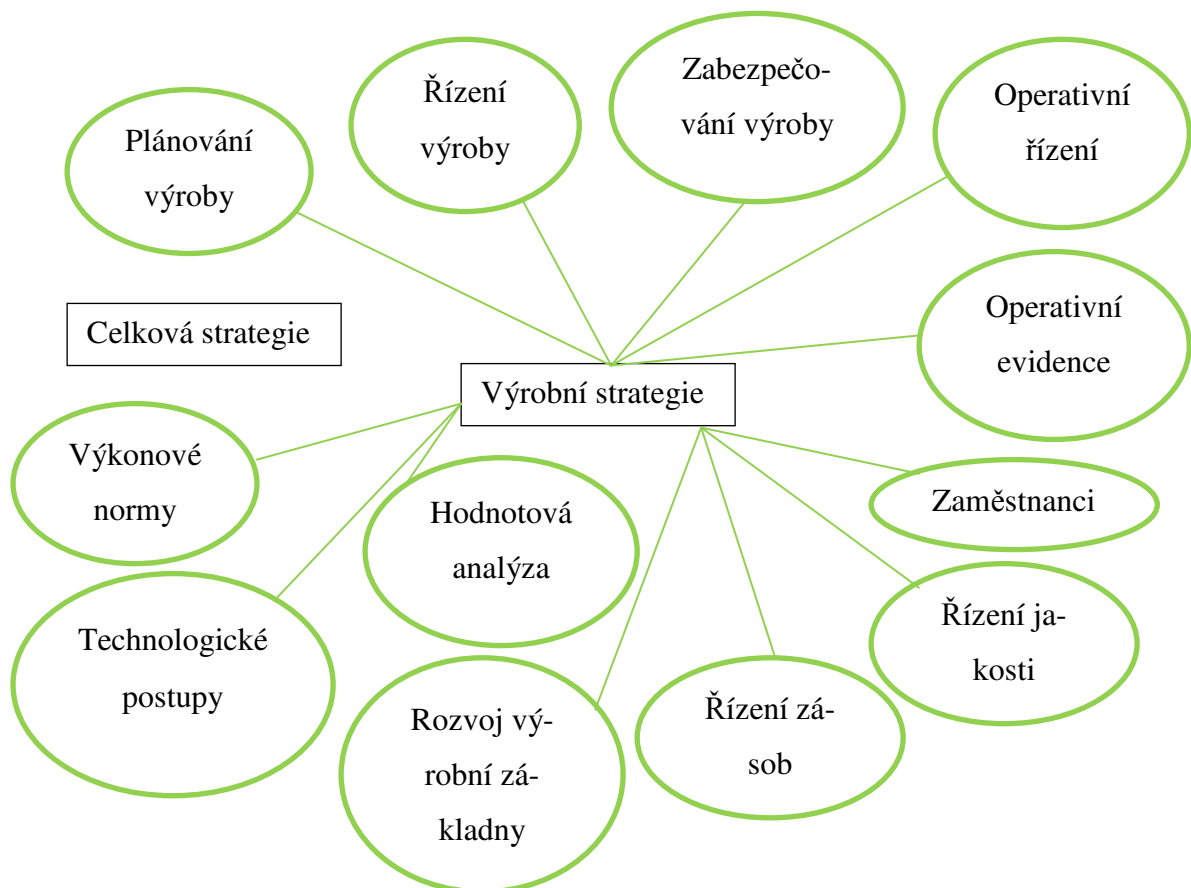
Plánování výroby

Řízení výroby

Zabezpečování výroby

Operativní řízení

Celková strategie

Operativní evidence

Výrobní strategie

Výkonové normy

Hodnotová analýza

Zaměstnanci

Technologické postupy

Řízení jakosti

Rozvoj výrobní základny

Řízení zásob